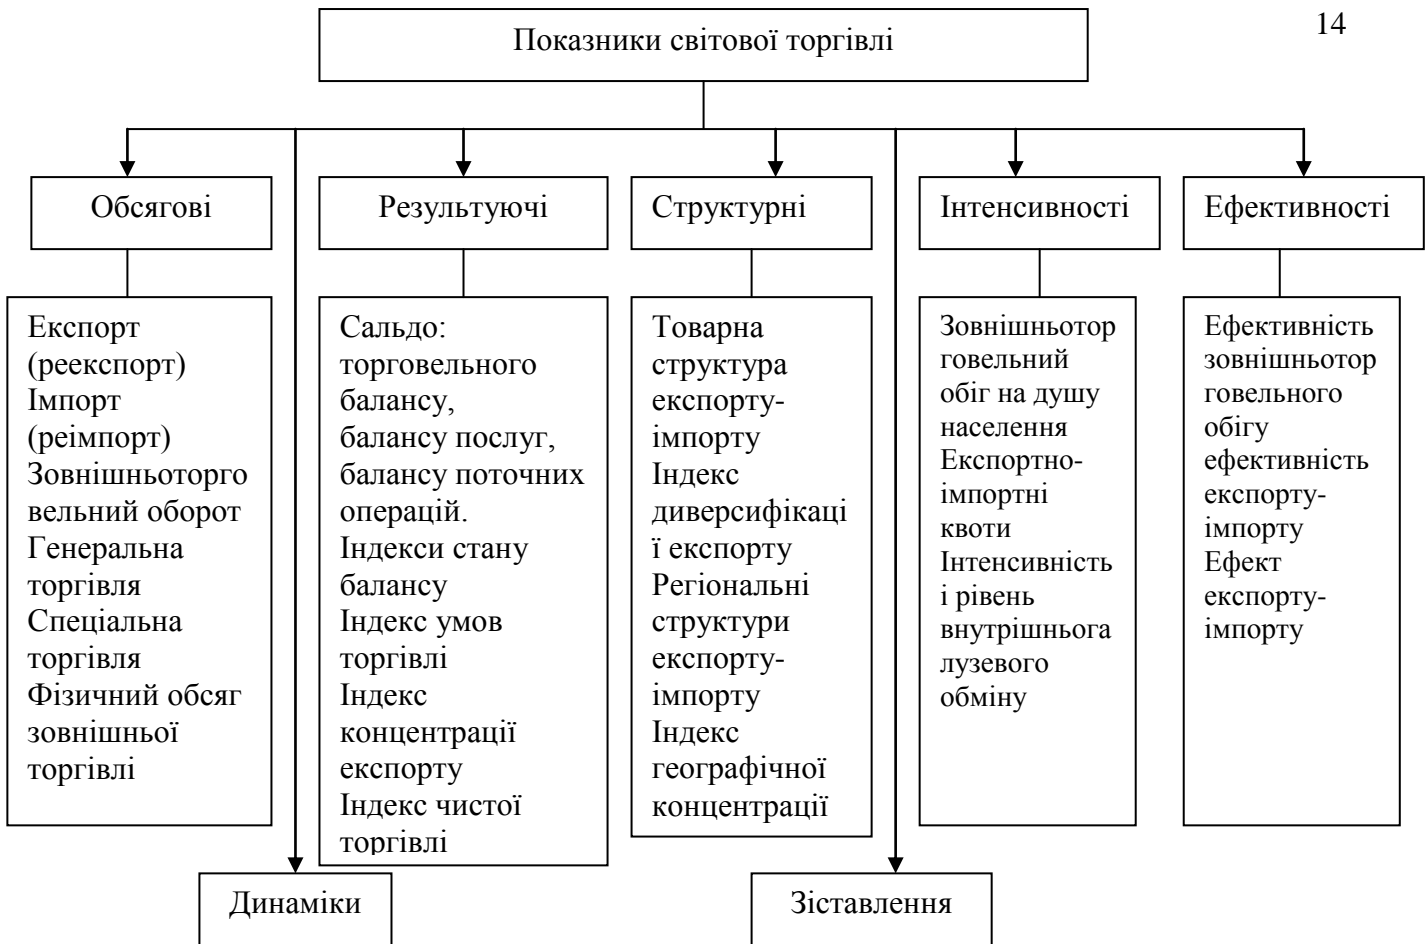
14

Показники світової торгівлі

Обсягові

Експорт (реекспорт)
Імпорт (реімпорт)
Зовнішньоторговельний оборот
Генеральна торгівля
Спеціальна торгівля
Фізичний обсяг зовнішньої торгівлі

Результуючі

Сальдо: торговельного балансу, балансу послуг, балансу поточних операцій.
Індекси стану балансу
Індекс умов торгівлі
Індекс концентрації експорту
Індекс чистої торгівлі

Структурні

Товарна структура експорту-імпорту
Індекс диверсифікації експорту
Регіональні структури експорту-імпорту
Індекс географічної концентрації

Інтенсивності

Зовнішньоторговельний обіг на душу населення
Експортно-імпортні квоти
Інтенсивність і рівень внутрішньогалузевого обміну

Ефективності

Ефективність зовнішньоторговельного обігу
ефективність експорту-імпорту
Ефект експорту-імпорту

Динаміки

Зіставлення